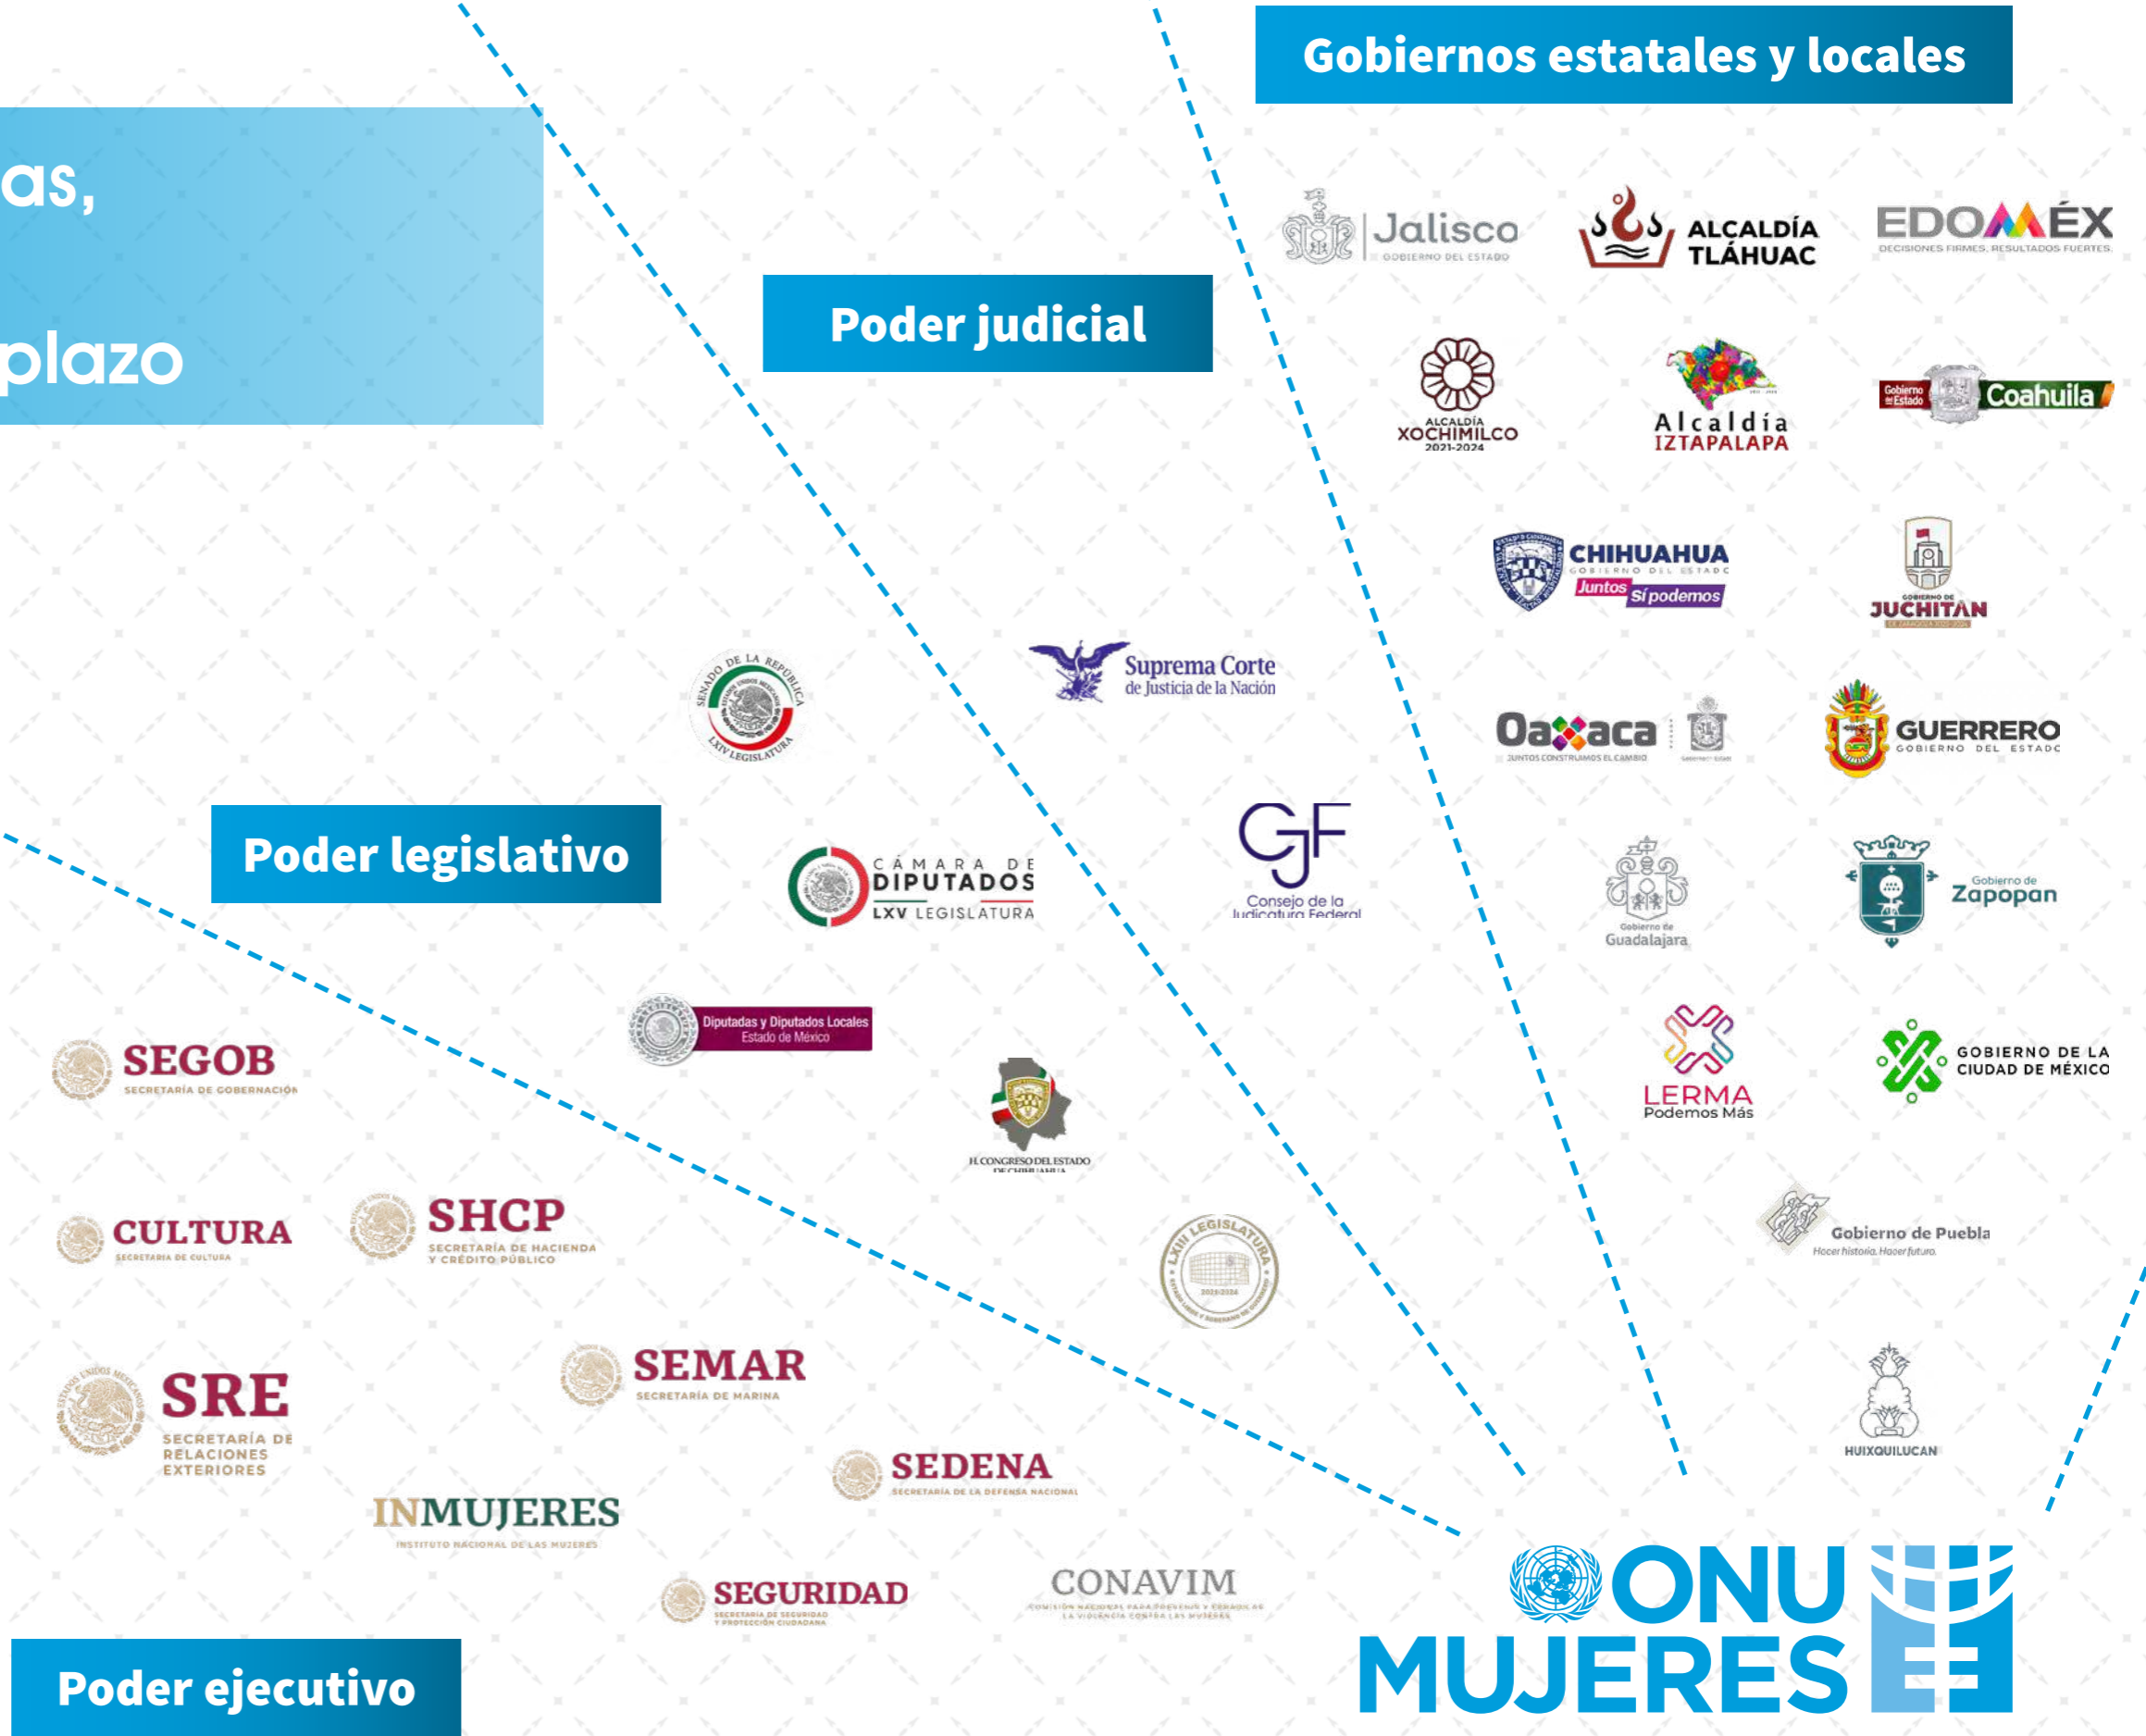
as,

plazo

Gobiernos estatales y locales

Poder judicial

Poder legislativo

Poder ejecutivo

Jalisco GOBIERNO DEL ESTADO

ALCALDÍA TLÁHUAC

EDOMÉX DECISIONES FIRMES, RESULTADOS FUERTES.

ALCALDÍA XOCHIMILCO 2021-2024

Alcaldía IZTAPALAPA

Gobierno del Estado Coahuila

CHIHUAHUA GOBIERNO DEL ESTADO Juntos Sí podemos

GOBIERNO DE JUCHITÁN

Oaxaca JUNTOS CONSTRUIMOS EL CAMBIO

GUERRERO GOBIERNO DEL ESTADO

Gobierno de Guadalajara

Gobierno de Zapopan

LERMA Podemos Más

GOBIERNO DE LA CIUDAD DE MÉXICO

Gobierno de Puebla Hacer historia. Hacer futuro.

HUIXQUILUCAN

SENADO DE LA REPÚBLICA LXIV LEGISLATURA

Suprema Corte de Justicia de la Nación

CÁMARA DE DIPUTADOS LXV LEGISLATURA

CJF Consejo de la Judicatura Federal

Diputadas y Diputados Locales Estado de México

H. CONGRESO DEL ESTADO DE CHIHUAHUA

LXIII LEGISLATURA 2021-2024

SEGOB SECRETARÍA DE GOBERNACIÓN

CULTURA SECRETARÍA DE CULTURA

SHCP SECRETARÍA DE HACIENDA Y CRÉDITO PÚBLICO

SRE SECRETARÍA DE RELACIONES EXTERIORES

SEMAR SECRETARÍA DE MARINA

SEDENA SECRETARÍA DE LA DEFENSA NACIONAL

INMUJERES INSTITUTO NACIONAL DE LAS MUJERES

SEGURIDAD SECRETARÍA DE SEGURIDAD Y PROTECCIÓN CIUDADANA

CONAVIM COMISIÓN NACIONAL PARA PREVENIR Y ERRADICAR LA VIOLENCIA CONTRA LAS MUJERES

ONU MUJERES